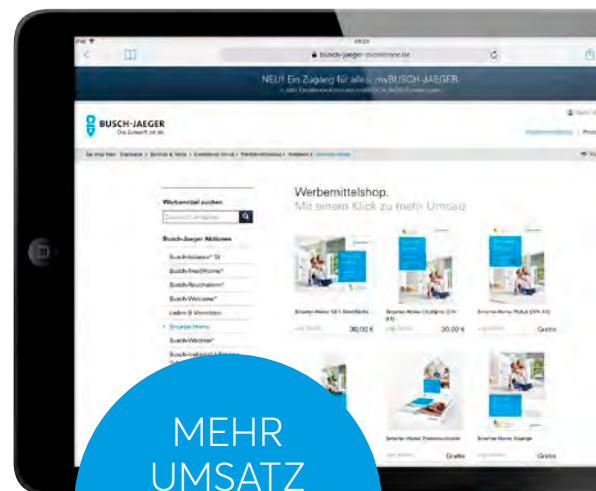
busch-jaeger-excellence.de

NEU! Ein Zugang für alles: myBUSCH-JAEGER.

BUSCH-JAEGER
Die Zukunft ist da.

Werbemittelshop.
Mit einem Klick zu mehr Umsatz

Werbemittel suchen

Busch-Jaeger Aktionen

Busch-free@home®
Busch-Rauchalarm®
Busch-Welcome®
Laden & Vermieten
Smarter Home
Busch-Wächter®

30,00 €
30,00 €
Gratis
Gratis
Gratis

MEHR
UMSATZ